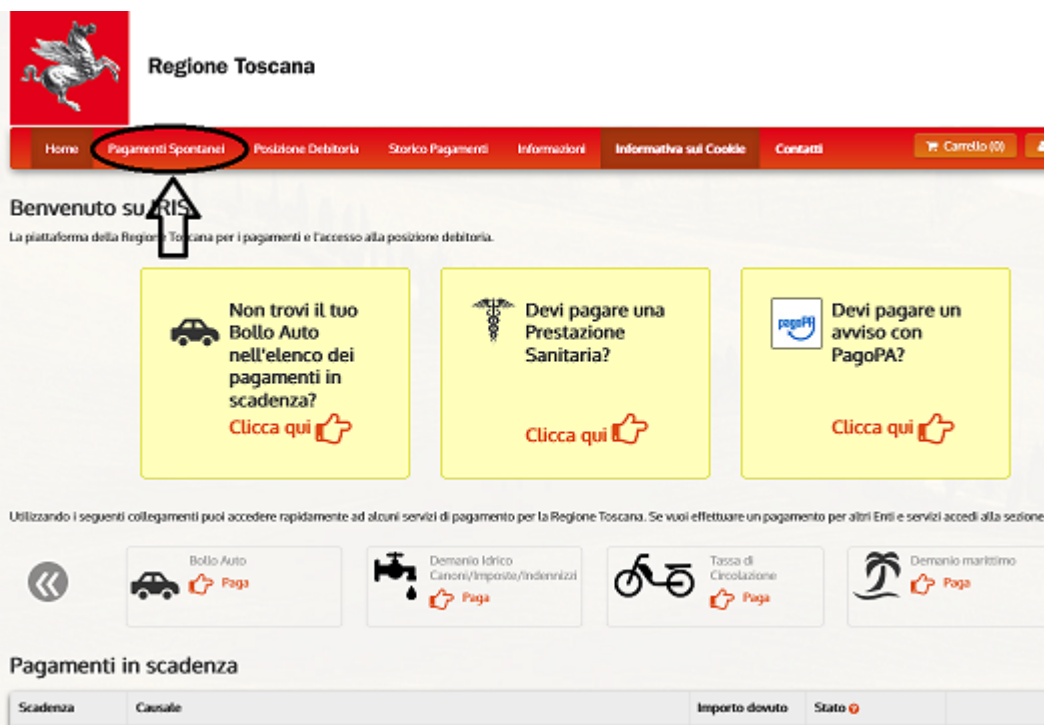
Regione Toscana

Home | Pagamenti Spontanei | Posizione Debitoria | Storico Pagamenti | Informazioni | Informativa sui Cookie | Contatti | Carrello (0)

Benvenuto su IRIS

La piattaforma della Regione Toscana per i pagamenti e l'accesso alla posizione debitoria.

Non trovi il tuo Bollo Auto nell'elenco dei pagamenti in scadenza?
Clicca qui

Devi pagare una Prestazione Sanitaria?
Clicca qui

pagoPA
Devi pagare un avviso con PagoPA?
Clicca qui

Utilizzando i seguenti collegamenti puoi accedere rapidamente ad alcuni servizi di pagamento per la Regione Toscana. Se vuoi effettuare un pagamento per altri Enti e servizi accedi alla sezione

Bollo Auto
Paga

Demanio Idrico Canoni/Imposte/Indennizzi
Paga

Tassa di Circolazione
Paga

Demanio marittimo
Paga

Pagamenti in scadenza

| Scadenza | Causale | Importo dovuto | Stato |
|---|---|---|---|